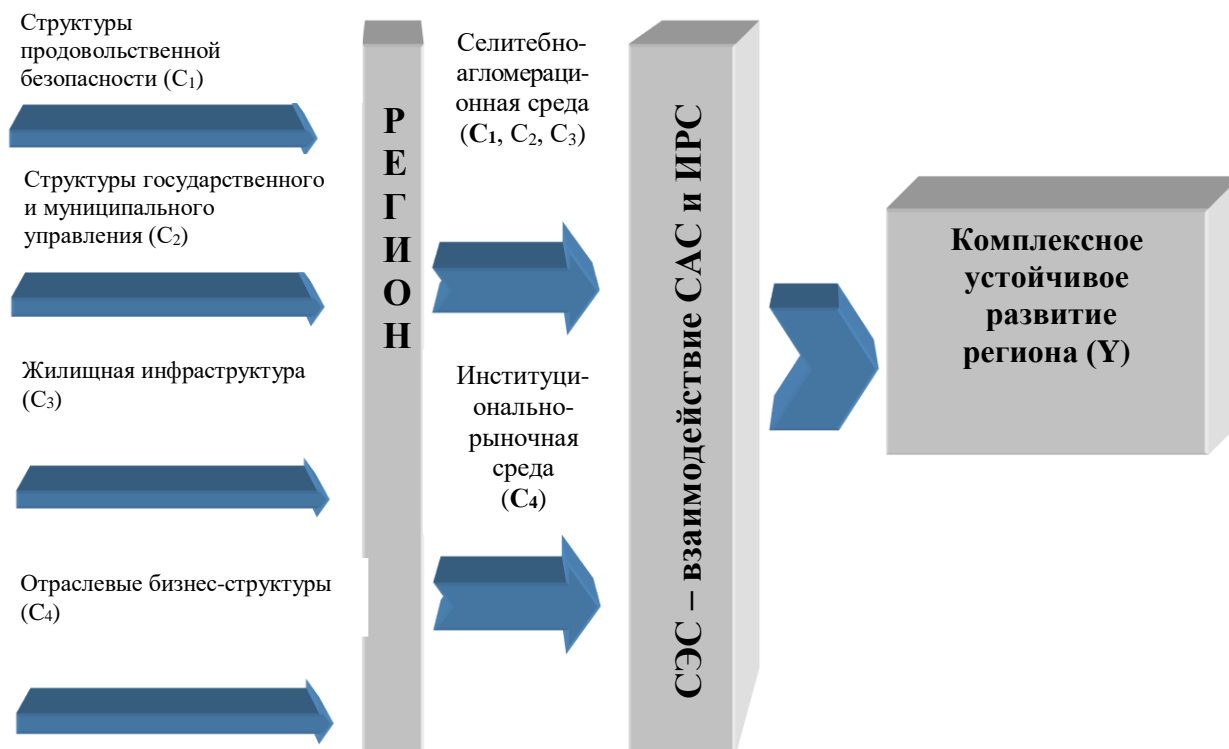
Структуры продовольственной безопасности ($C_1$)

Структуры государственного и муниципального управления ($C_2$)

Жилищная инфраструктура ($C_3$)

Отраслевые бизнес-структуры ($C_4$)

РЕГИОН

Селитебно-агломерационная среда (**$C_1$**, $C_2$, $C_3$)

Институционально-рыночная среда (**$C_4$**)

СЭС – взаимодействие САС и ИРС

Комплексное устойчивое развитие региона (Y)